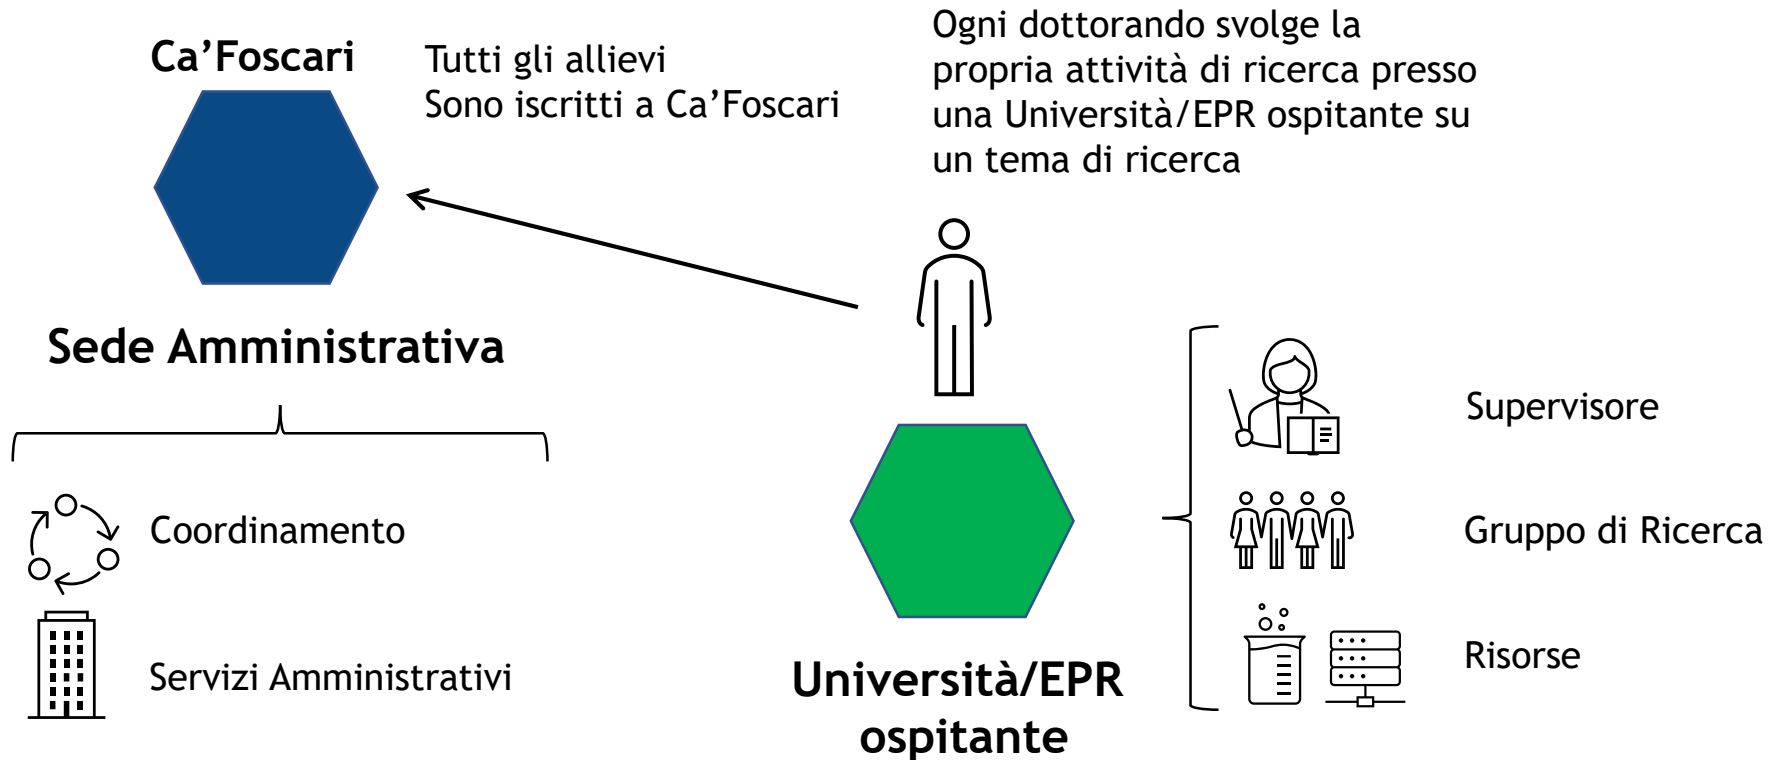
Ca’Foscari

Tutti gli allievi
Sono iscritti a Ca’Foscari

Ogni dottorando svolge la propria attività di ricerca presso una Università/EPR ospitante su un tema di ricerca

Sede Amministrativa

Coordinamento

Servizi Amministrativi

Università/EPR ospitante

Supervisore

Gruppo di Ricerca

Risorse